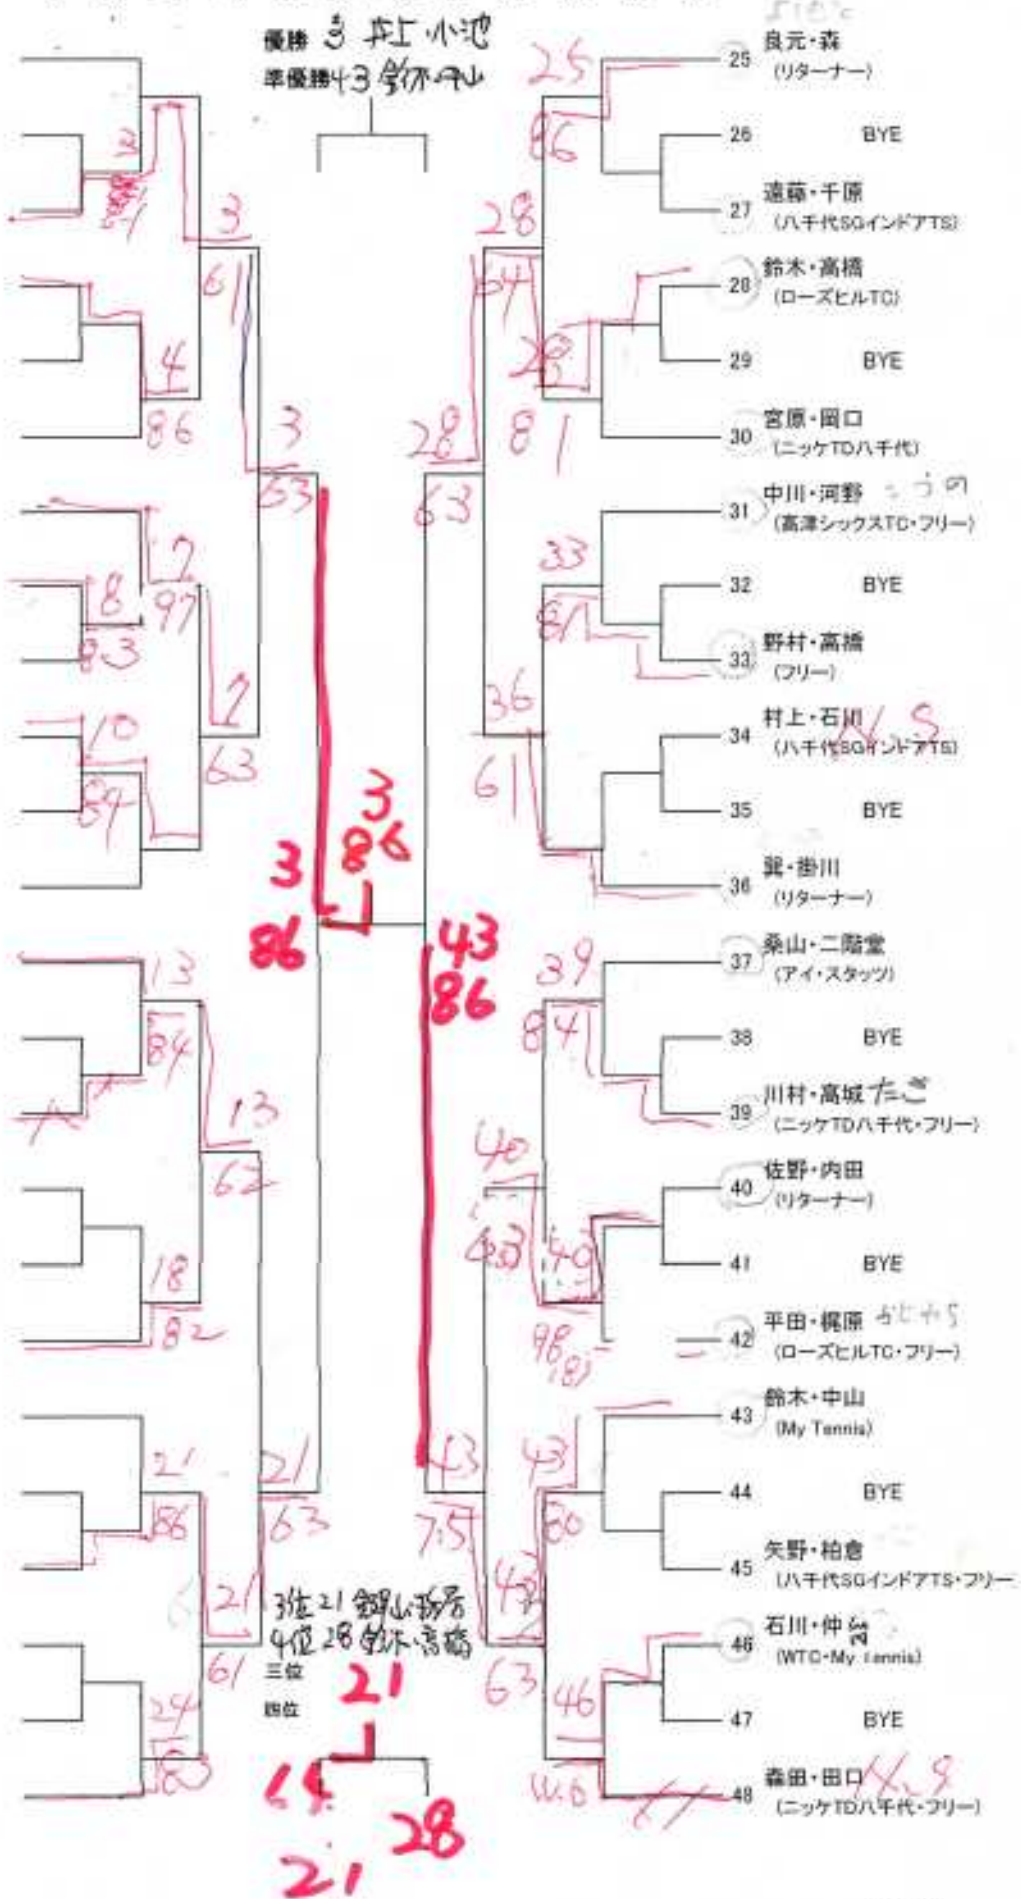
優勝 3 井上 小池
準優勝 43 鈴木 中山

25 良元・森 (リターナー)
26 BYE
27 遠藤・千原 (八千代SGインドアTS)
28 鈴木・高橋 (ローズヒルTC)
29 BYE
30 宮原・田口 (ニッケTD八千代)
31 中川・河野 (高津シックスTC・フリー)
32 BYE
33 野村・高橋 (フリー)
34 村上・石川 (八千代SGインドアTS)
35 BYE
36 巽・掛川 (リターナー)
37 桑山・二階堂 (アイ・スタッツ)
38 BYE
39 川村・高城 (ニッケTD八千代・フリー)
40 佐野・内田 (リターナー)
41 BYE
42 平田・梶原 (ローズヒルTC・フリー)
43 鈴木・中山 (My Tennis)
44 BYE
45 矢野・柏倉 (八千代SGインドアTS・フリー)
46 石川・仲箭 (WTC・My Tennis)
47 BYE
48 森田・田口 (ニッケTD八千代・フリー)

3
3
61
4
86
3
63
2
8
97
83
2
10
63
84
3
86
3
86
43
86
13
84
13
62
18
82
21
86
21
63
21
61
24
60
3位 21 鋼山 杉居
4位 28 鈴木 高橋
三位
四位
21
64
21
28

25
86
28
64
28
28
81
63
33
81
36
61
39
84
40
43
49
98
43
75
43
80
43
63
46
W.O